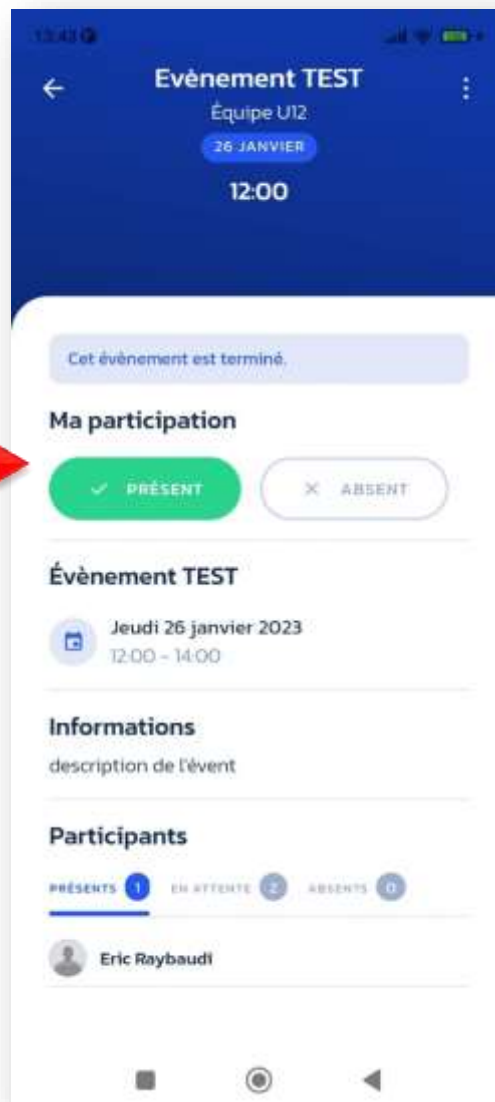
13:43

Evènement TEST
Équipe U12
26 JANVIER
12:00

Cet évènement est terminé.

Ma participation

✓ PRÉSENT

✕ ABSENT

Évènement TEST

Jeudi 26 janvier 2023
12:00 - 14:00

Informations
description de l'évent

Participants

PRÉSENTS 1 EN ATTENTE 2 ABSENTS 0

Eric Raybaudi